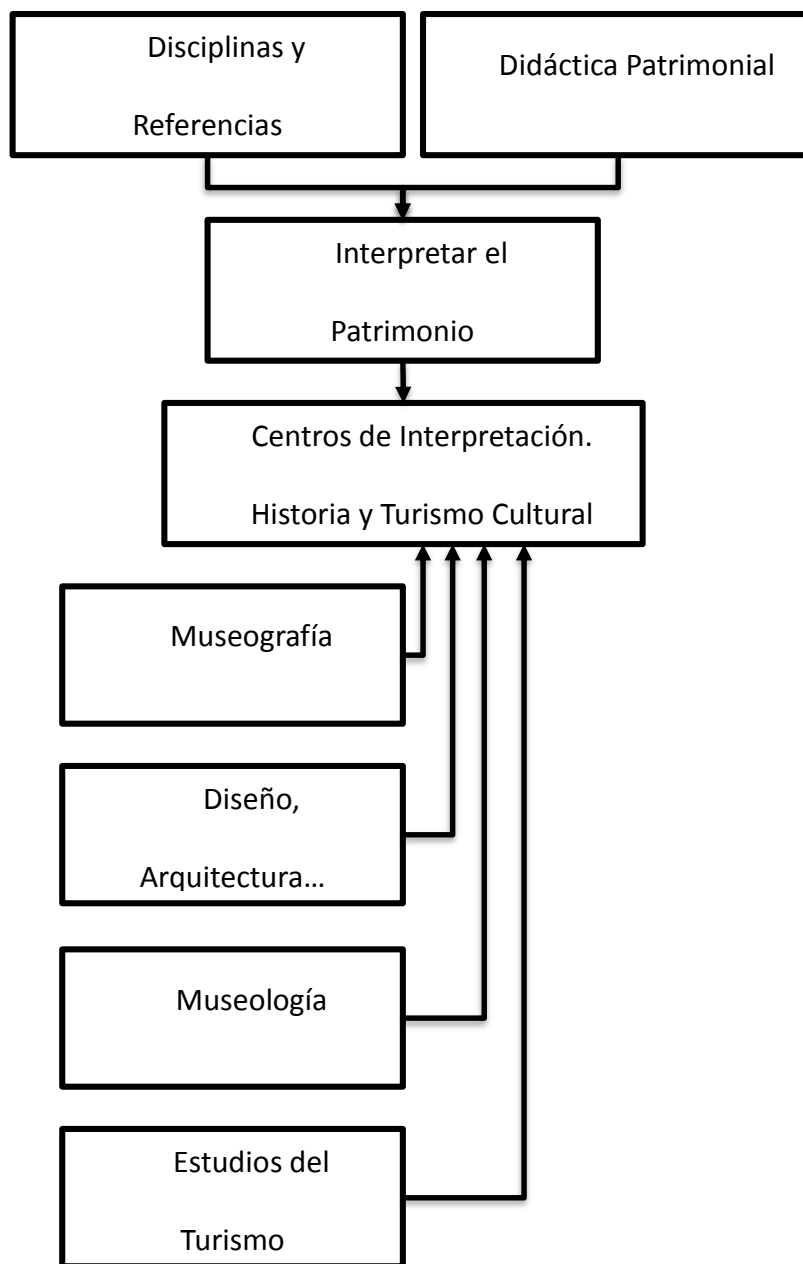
Disciplinas y Referencias

Didáctica Patrimonial

Interpretar el Patrimonio

Centros de Interpretación. Historia y Turismo Cultural

Museografía

Diseño, Arquitectura…

Museología

Estudios del Turismo